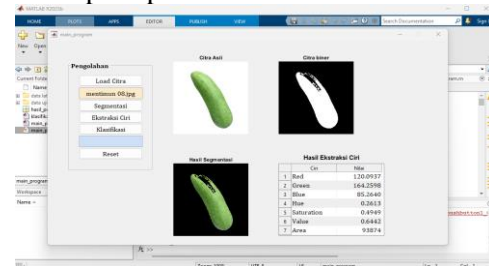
MATLAB R2015b
HOME PLOTS APPS EDITOR PUBLISH VIEW
Search Documentation
New Open
main_program
Current Folder
Name
Pengolahan
Load Citra
mentimun 08.jpg
Segmentasi
Ekstraksi Ciri
Klasifikasi
Reset
Citra Asli
Citra biner
Hasil Segmentasi
Hasil Ekstraksi Ciri

| | Ciri | Nilai |
|---|---|---|
| 1 | Red | 120.0937 |
| 2 | Green | 164.2598 |
| 3 | Blue | 85.2640 |
| 4 | Hue | 0.2613 |
| 5 | Saturation | 0.4949 |
| 6 | Value | 0.6442 |
| 7 | Area | 93874 |

main_program
Workspace
Name